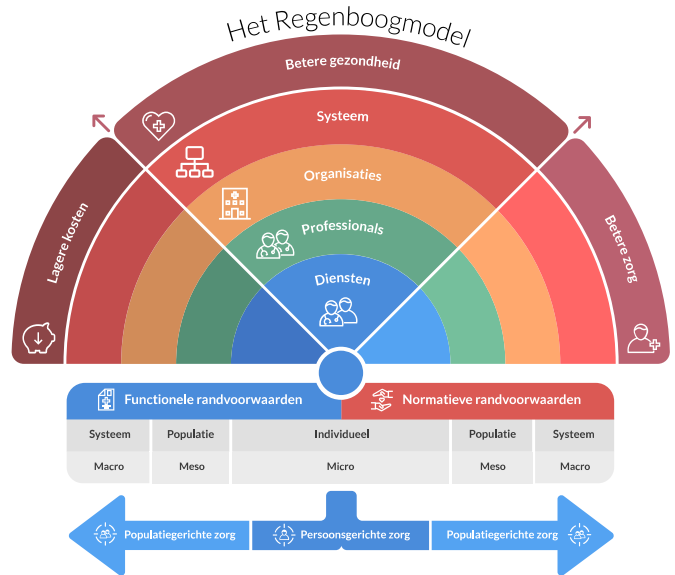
Het Regenboogmodel

Betere gezondheid

Systeem

Organisaties

Professionals

Diensten

Lagere kosten

Betere zorg

Functionele randvoorwaarden

Normatieve randvoorwaarden

| Systeem | Populatie | Individueel | Populatie | Systeem |
|---|---|---|---|---|
| Macro | Meso | Micro | Meso | Macro |

Populatiegerichte zorg

Persoonsgerichte zorg

Populatiegerichte zorg